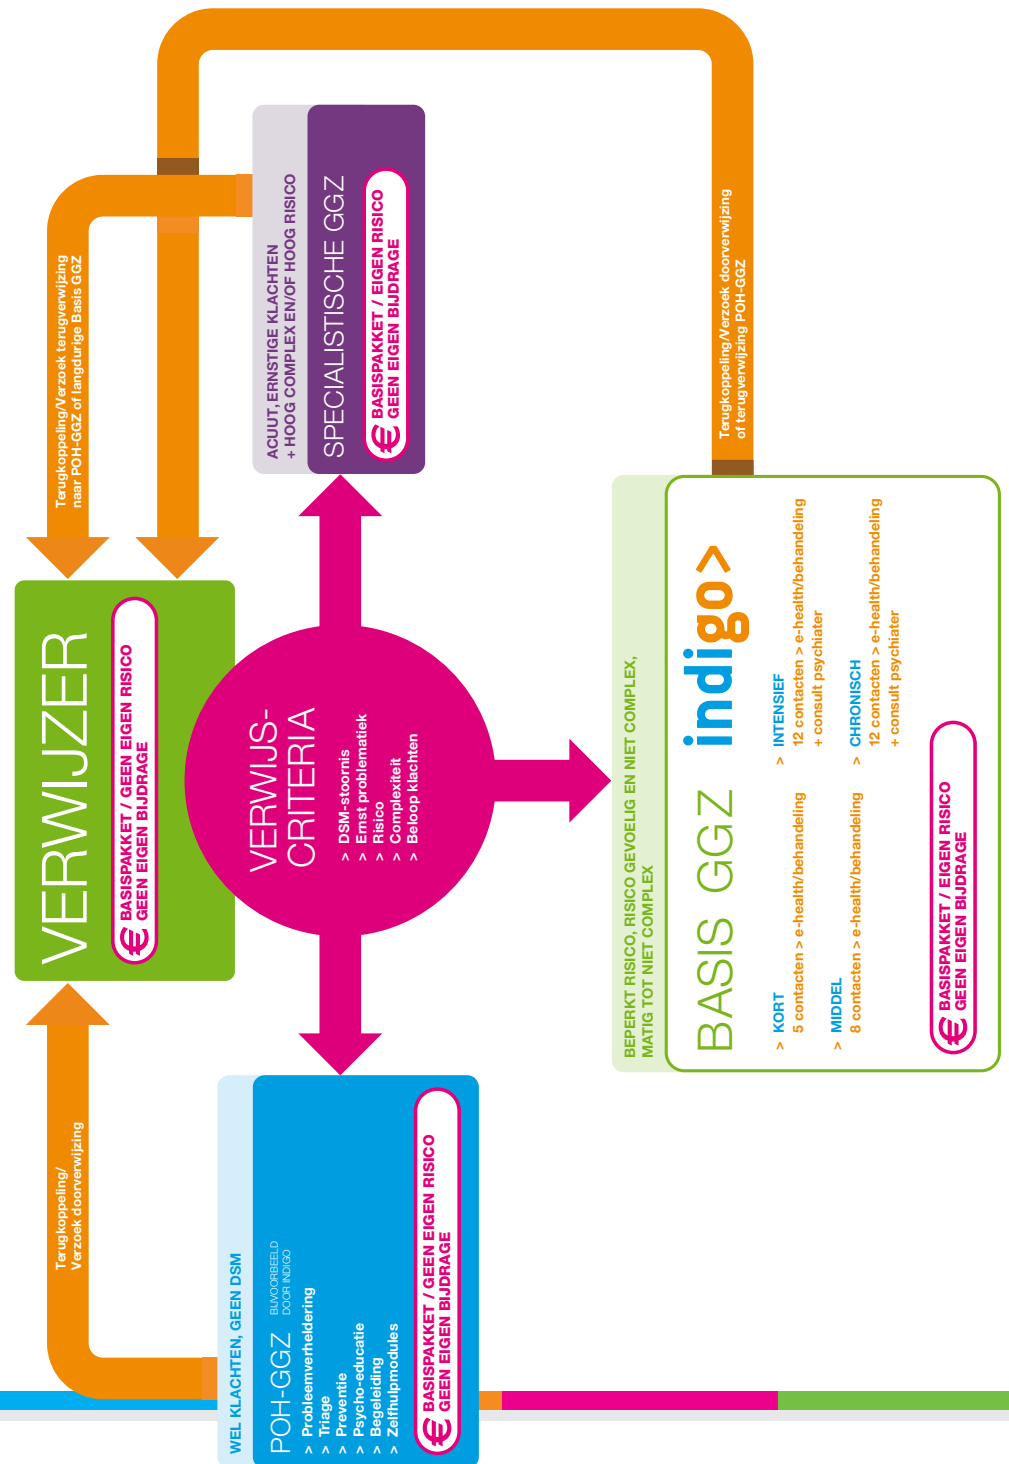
Terugkoppeling/Verzoek terugverwijzing naar POH-GGZ of langdurige Basis GGZ

ACUUT, ERNSTIGE KLACHTEN + HOOG COMPLEX EN/OF HOOG RISICO

SPECIALISTISCHE GGZ

€ BASISPAKKET / EIGEN RISICO GEEN EIGEN BIJDRAGE

Terugkoppeling/Verzoek doorverwijzing of terugverwijzing POH-GGZ

VERWIJZER

€ BASISPAKKET / GEEN EIGEN RISICO GEEN EIGEN BIJDRAGE

VERWIJS-CRITERIA

> DSM-stoornis
> Ernst problematiek
> Risico
> Complexiteit
> Beloop klachten

BEPERKT RISICO, RISICO GEVOELIG EN NIET COMPLEX, MATIG TOT NIET COMPLEX

BASIS GGZ indigo>

> KORT
5 contacten > e-health/behandeling

> MIDDEL
8 contacten > e-health/behandeling

> INTENSIEF
12 contacten > e-health/behandeling + consult psychiater

> CHRONISCH
12 contacten > e-health/behandeling + consult psychiater

€ BASISPAKKET / EIGEN RISICO GEEN EIGEN BIJDRAGE

Terugkoppeling/ Verzoek doorverwijzing

WEL KLACHTEN, GEEN DSM

POH-GGZ BIJVOORBEELD DOOR INDIGO

> Probleemverheldering
> Triage
> Preventie
> Psycho-educatie
> Begeleiding
> Zelfhulpmodules

€ BASISPAKKET / GEEN EIGEN RISICO GEEN EIGEN BIJDRAGE